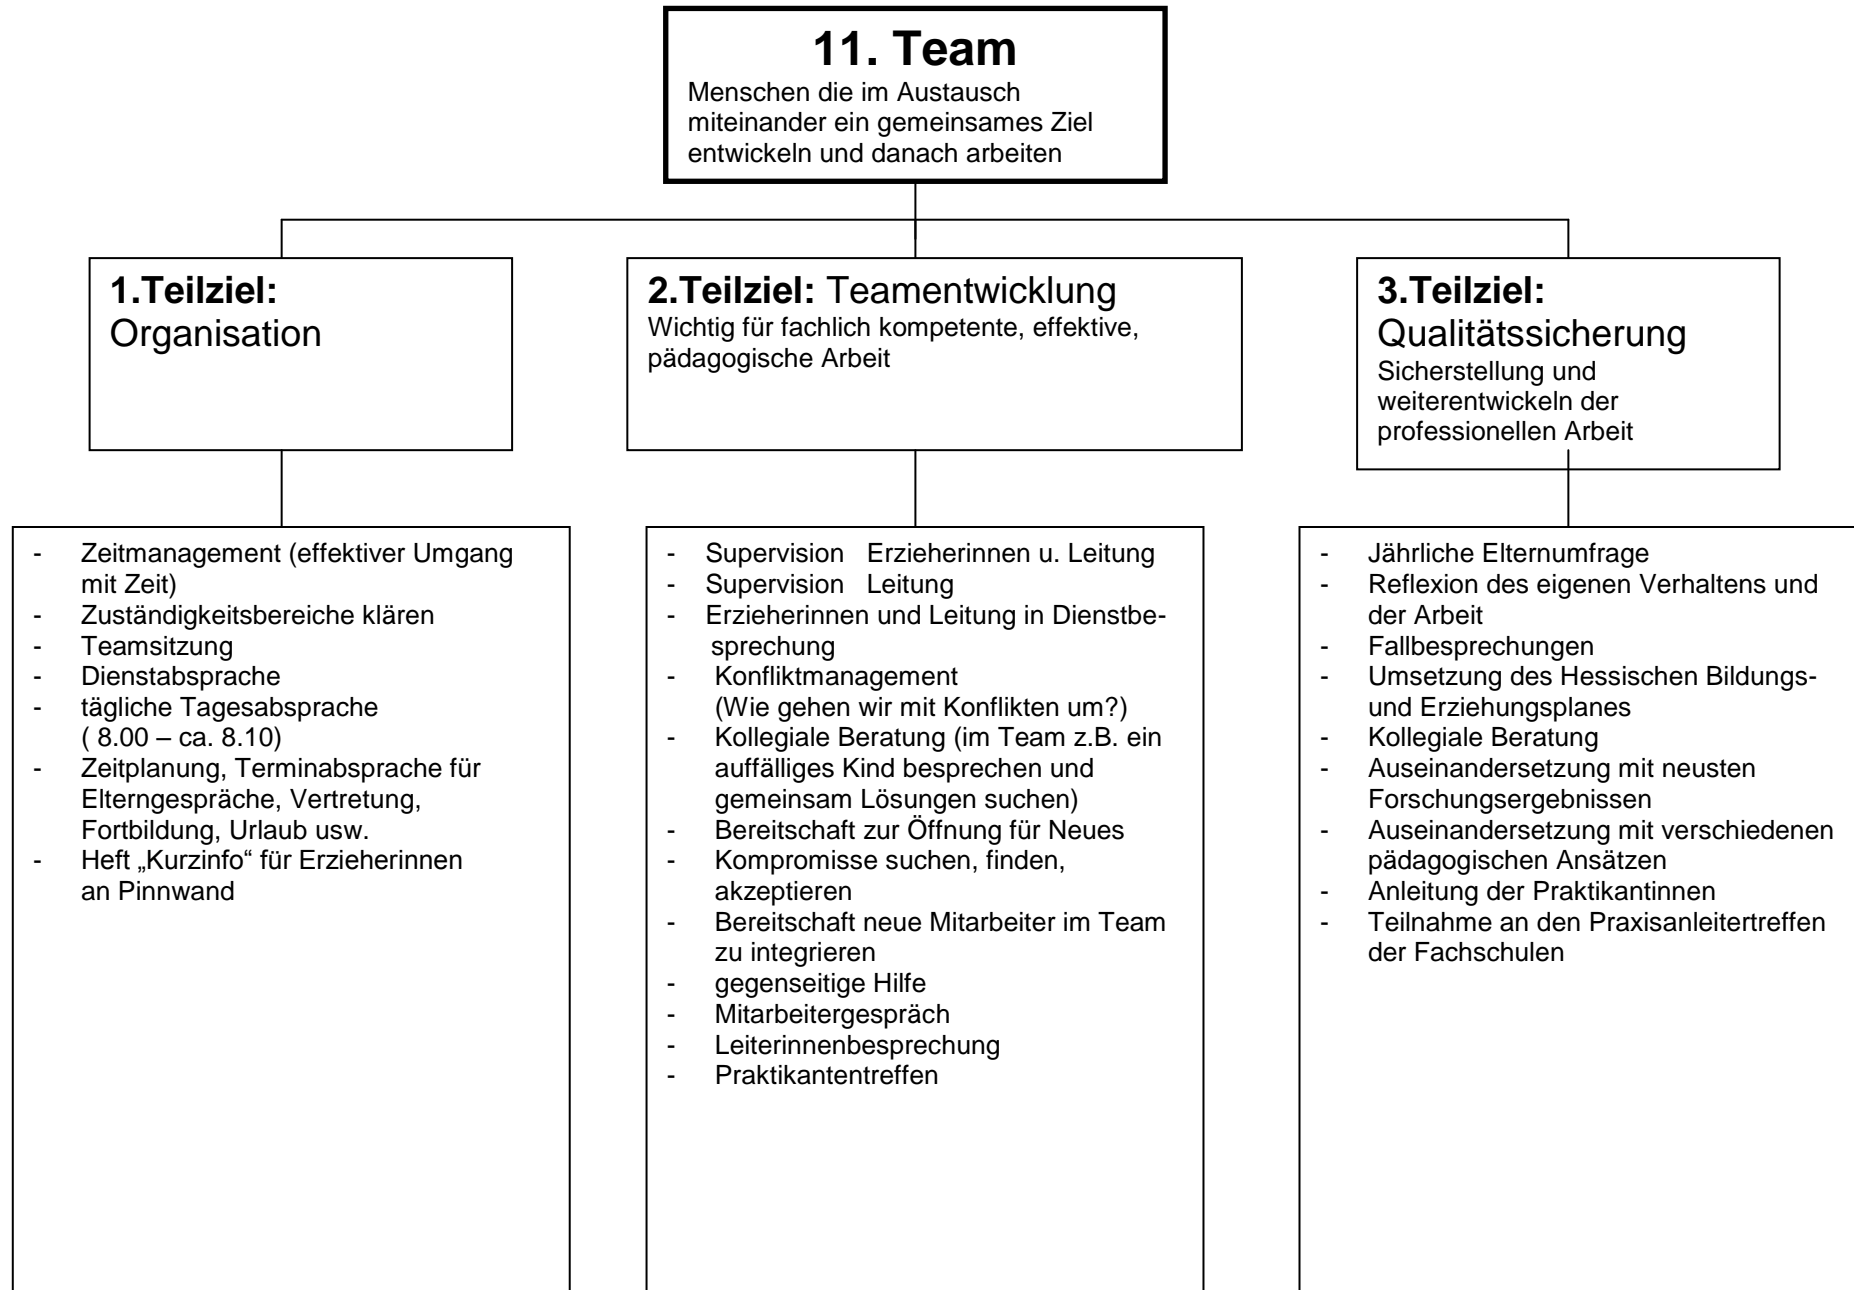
**11. Team**
Menschen die im Austausch miteinander ein gemeinsames Ziel entwickeln und danach arbeiten

**1.Teilziel:** Organisation

**2.Teilziel:** Teamentwicklung
Wichtig für fachlich kompetente, effektive, pädagogische Arbeit

**3.Teilziel:** Qualitätssicherung
Sicherstellung und weiterentwickeln der professionellen Arbeit

- Zeitmanagement (effektiver Umgang mit Zeit)
- Zuständigkeitsbereiche klären
- Teamsitzung
- Dienstabsprache
- tägliche Tagesabsprache ( 8.00 – ca. 8.10)
- Zeitplanung, Terminabsprache für Elterngespräche, Vertretung, Fortbildung, Urlaub usw.
- Heft „Kurzinfo" für Erzieherinnen an Pinnwand

- Supervision Erzieherinnen u. Leitung
- Supervision Leitung
- Erzieherinnen und Leitung in Dienstbesprechung
- Konfliktmanagement (Wie gehen wir mit Konflikten um?)
- Kollegiale Beratung (im Team z.B. ein auffälliges Kind besprechen und gemeinsam Lösungen suchen)
- Bereitschaft zur Öffnung für Neues
- Kompromisse suchen, finden, akzeptieren
- Bereitschaft neue Mitarbeiter im Team zu integrieren
- gegenseitige Hilfe
- Mitarbeitergespräch
- Leiterinnenbesprechung
- Praktikantentreffen

- Jährliche Elternumfrage
- Reflexion des eigenen Verhaltens und der Arbeit
- Fallbesprechungen
- Umsetzung des Hessischen Bildungs- und Erziehungsplanes
- Kollegiale Beratung
- Auseinandersetzung mit neusten Forschungsergebnissen
- Auseinandersetzung mit verschiedenen pädagogischen Ansätzen
- Anleitung der Praktikantinnen
- Teilnahme an den Praxisanleitertreffen der Fachschulen